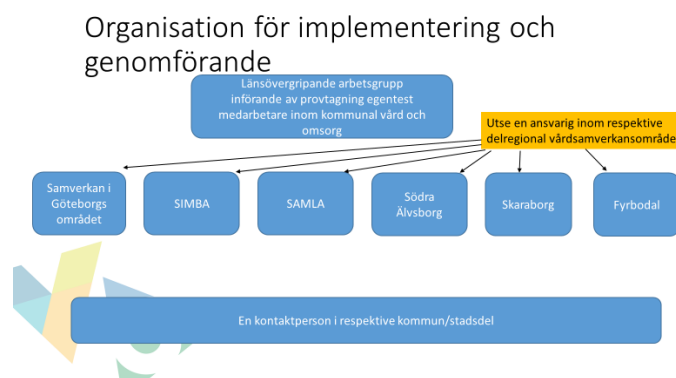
Organisation för implementering och genomförande

Länsövergripande arbetsgrupp införande av provtagning egentest medarbetare inom kommunal vård och omsorg

Utse en ansvarig inom respektive delregional vårdsamverkansområde

Samverkan i Göteborgs området

SIMBA

SAMLA

Södra Älvsborg

Skaraborg

Fyrbodal

En kontaktperson i respektive kommun/stadsdel